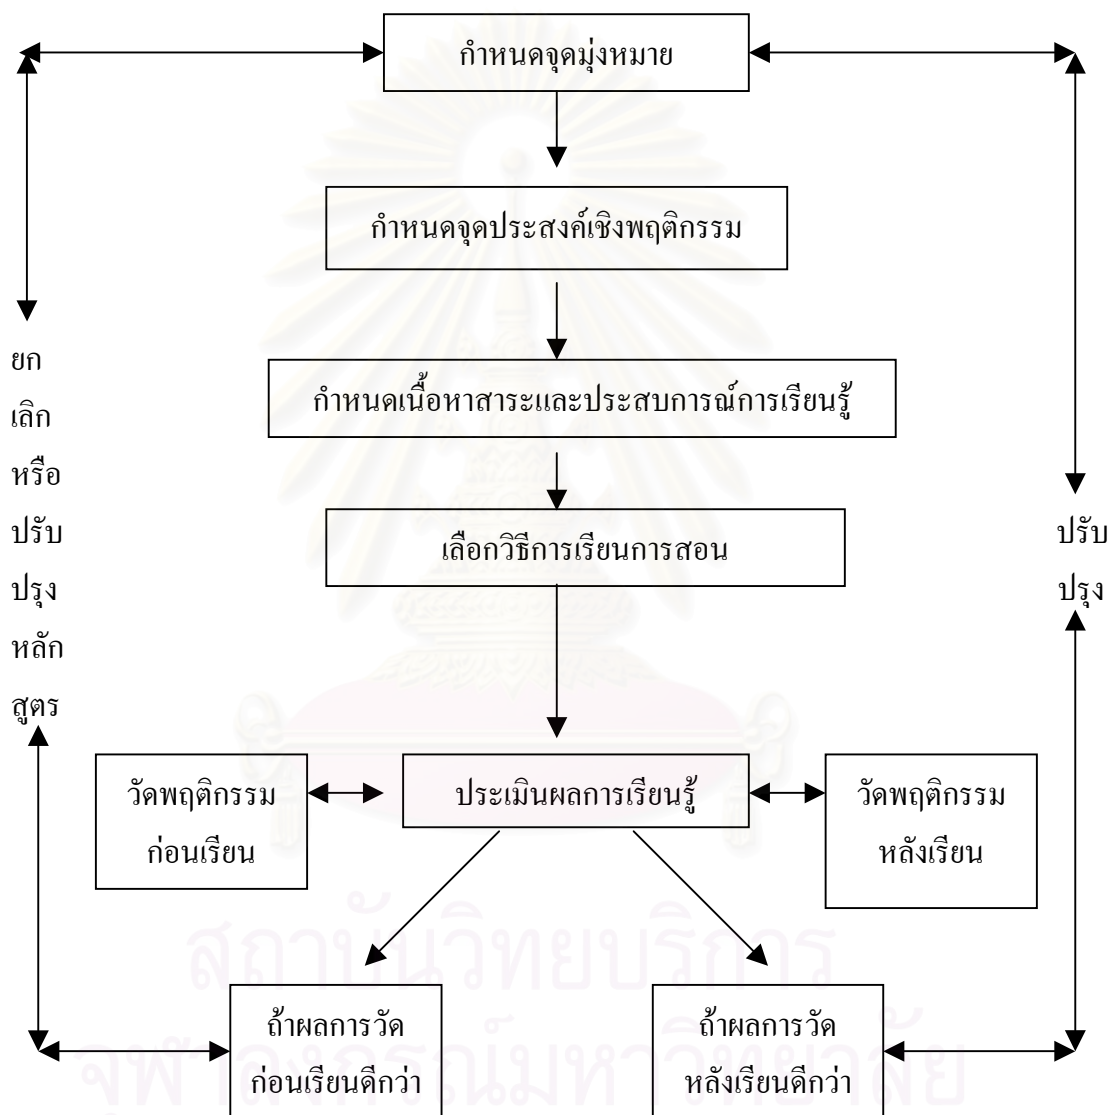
กำหนดจุดมุ่งหมาย

กำหนดจุดประสงค์เชิงพฤติกรรม

กำหนดเนื้อหาสาระและประสบการณ์การเรียนรู้

เลือกวิธีการเรียนการสอน

ยก
เลิก
หรือ
ปรับ
ปรุง
หลัก
สูตร

ปรับ
ปรุง

วัดพฤติกรรม
ก่อนเรียน

ประเมินผลการเรียนรู้

วัดพฤติกรรม
หลังเรียน

ถ้าผลการวัด
ก่อนเรียนดีกว่า

ถ้าผลการวัด
หลังเรียนดีกว่า

สถาบันวิทยบริการ
จุฬาลงกรณ์มหาวิทยาลัย